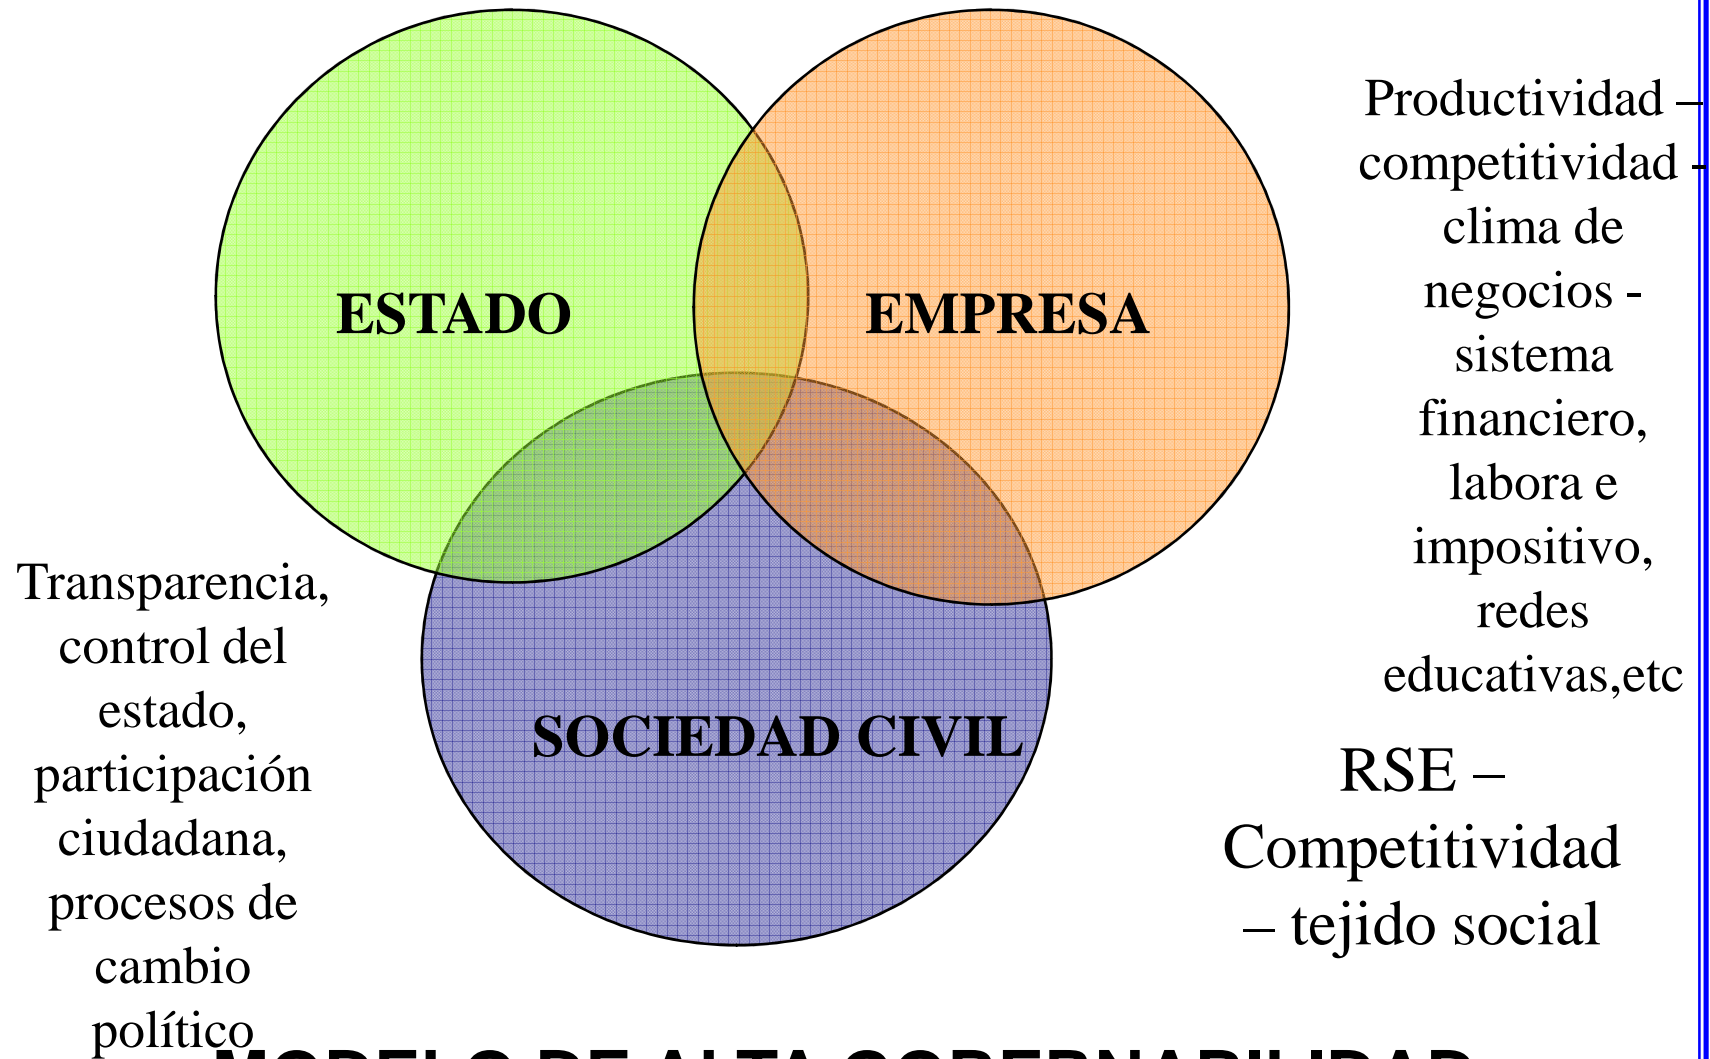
ESTADO

EMPRESA

SOCIEDAD CIVIL

Productividad – competitividad - clima de negocios - sistema financiero, labora e impositivo, redes educativas,etc

Transparencia, control del estado, participación ciudadana, procesos de cambio político

RSE – Competitividad – tejido social

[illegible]